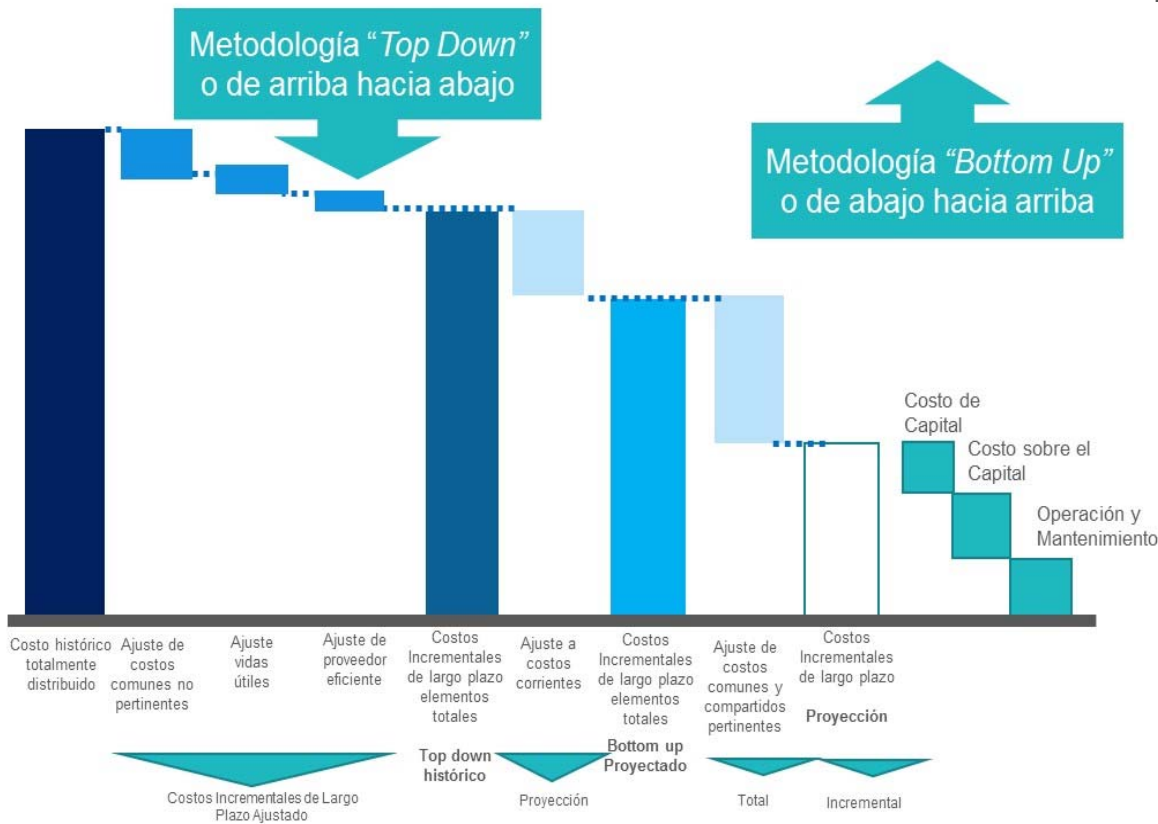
Metodología *“Top Down”* o de arriba hacia abajo

Metodología *“Bottom Up”* o de abajo hacia arriba

Costo de Capital

Costo sobre el Capital

Operación y Mantenimiento

Costo histórico totalmente distribuido

Ajuste de costos comunes no pertinentes

Ajuste vidas útiles

Ajuste de proveedor eficiente

Costos Incrementales de largo plazo elementos totales

Ajuste a costos corrientes

Costos Incrementales de largo plazo elementos totales

Ajuste de costos comunes y compartidos pertinentes

Costos Incrementales de largo plazo

Proyección

Top down histórico

Bottom up Proyectado

Costos Incrementales de Largo Plazo Ajustado

Proyección

Total

Incremental